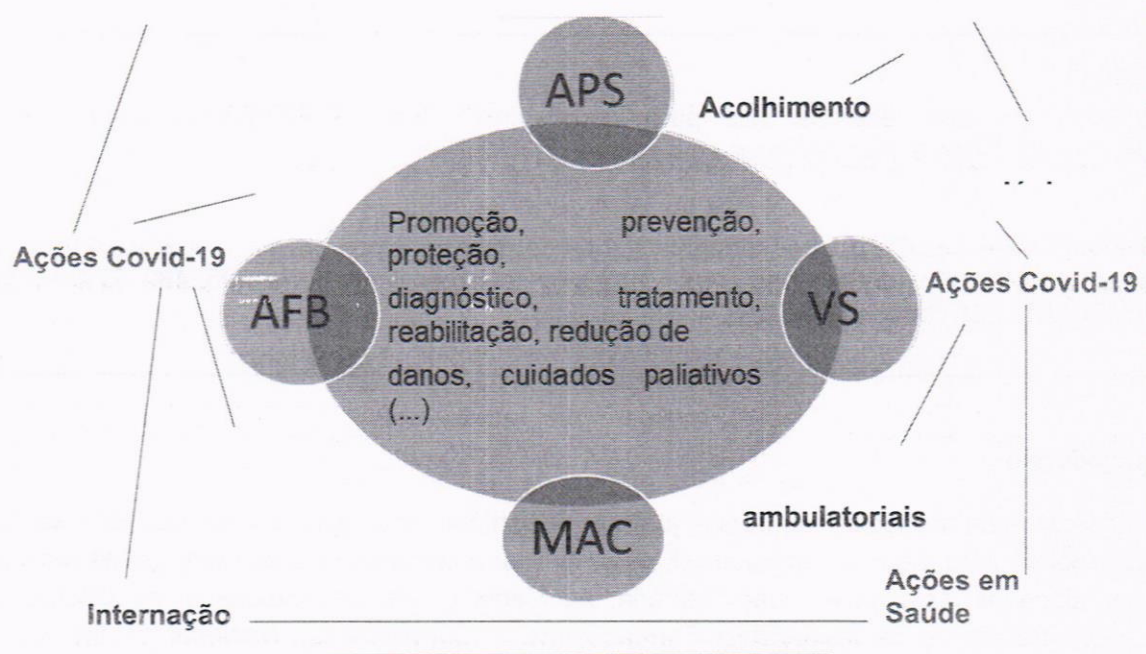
APS

Acolhimento

Promoção, prevenção, proteção, diagnóstico, tratamento, reabilitação, redução de danos, cuidados paliativos (...)

Ações Covid-19

AFB

VS

Ações Covid-19

MAC

ambulatoriais

Ações em Saúde

Internação